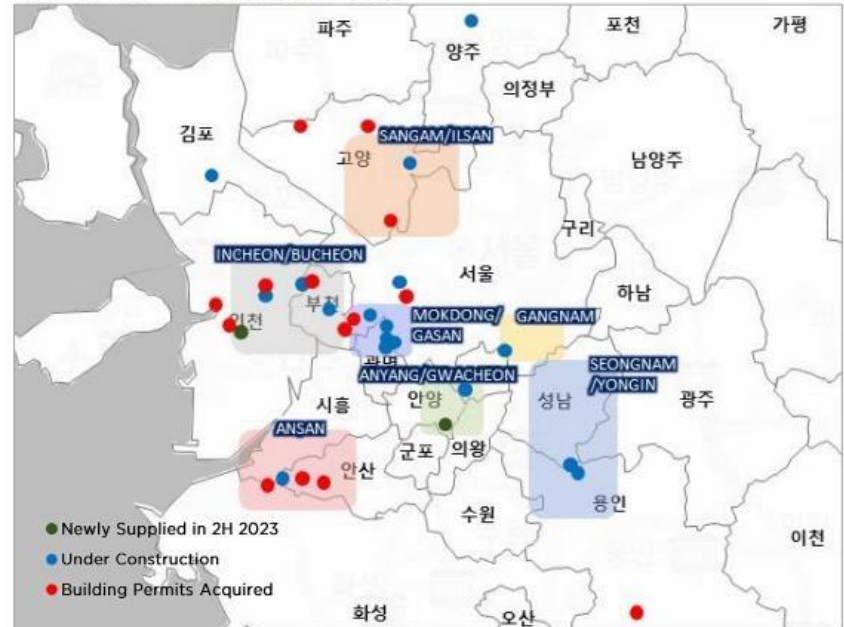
파주
양주
포천
가평
의정부
김포
SANGAM/ILSAN
고양
남양주
구리
INCHEON/BUCHEON
서울
하남
부천
인천
MOKDONG/GASAN
GANGNAM
광명
ANYANG/GWACHEON
SEONGNAM/YONGIN
시흥
안양
성남
광주
ANSAN
군포
의왕
안산
수원
용인
Newly Supplied in 2H 2023
Under Construction
Building Permits Acquired
이천
화성
오산